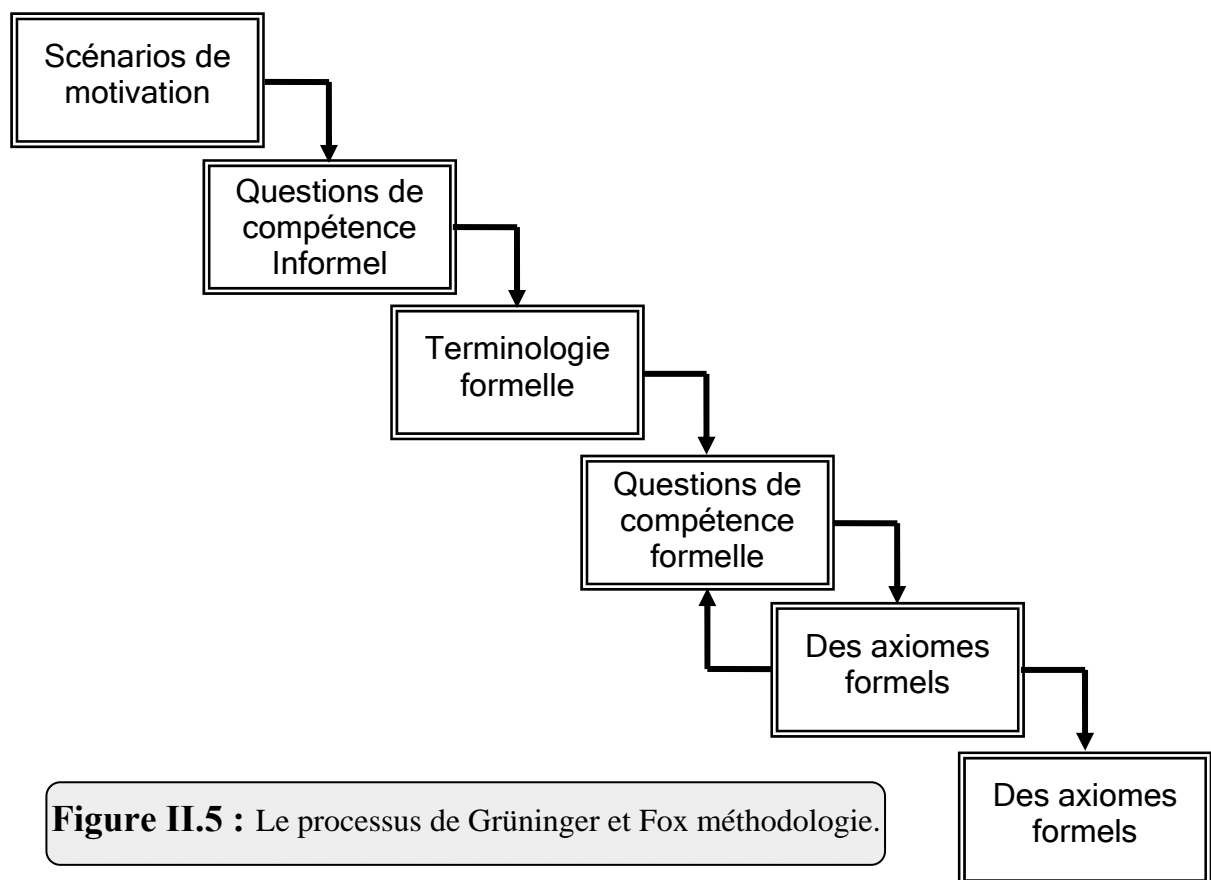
Scénarios de motivation

Questions de compétence Informel

Terminologie formelle

Questions de compétence formelle

Des axiomes formels

Des axiomes formels

**Figure II.5 :** Le processus de Grüninger et Fox méthodologie.